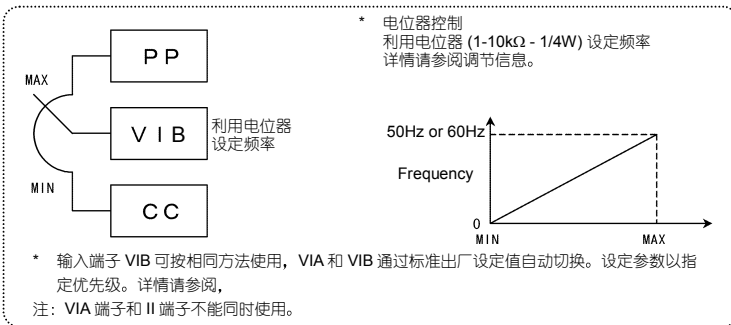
PP

MAX

VIB

利用电位器设定频率

MIN

CC

* 电位器控制
利用电位器 (1-10kΩ - 1/4W) 设定频率
详情请参阅调节信息。

50Hz or 60Hz

Frequency

0

MIN

MAX

* 输入端子 VIB 可按相同方法使用，VIA 和 VIB 通过标准出厂设定值自动切换。设定参数以指定优先级。详情请参阅，

注：VIA 端子和 II 端子不能同时使用。